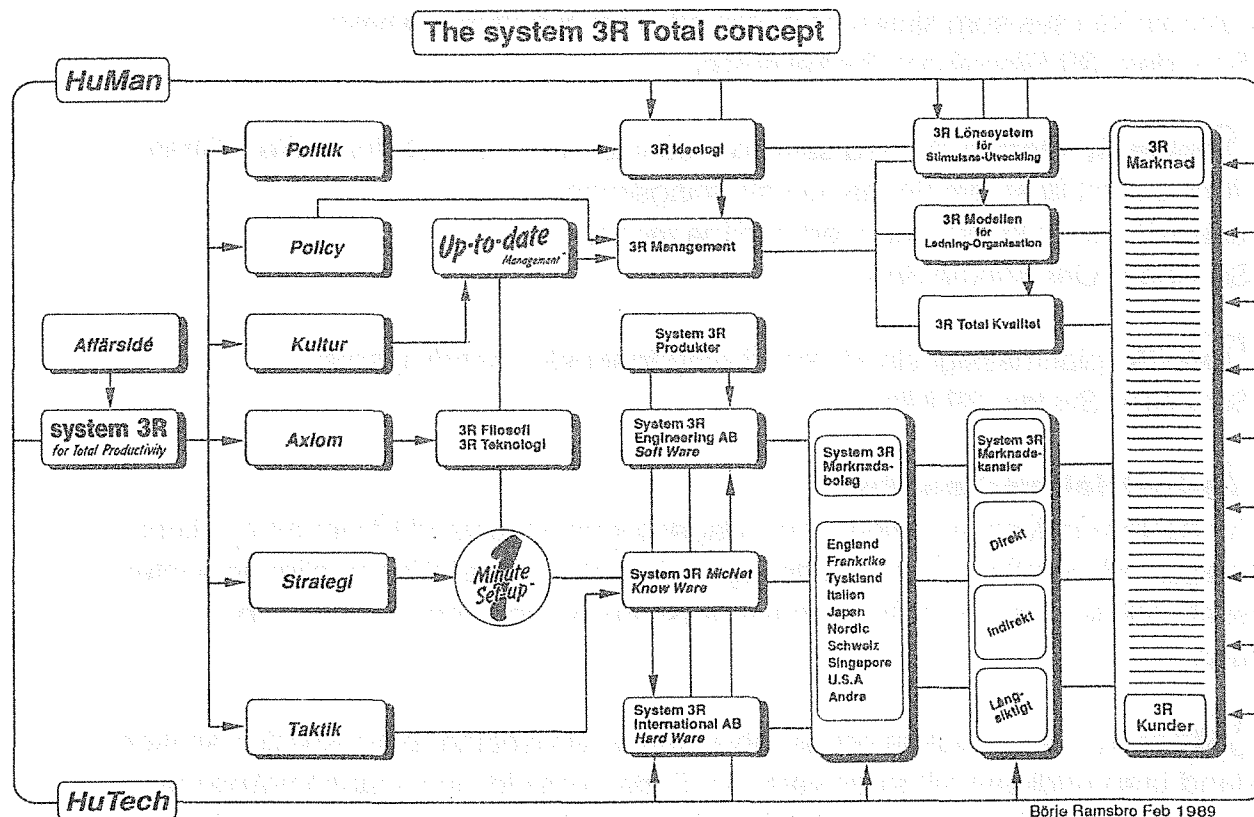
The system 3R Total concept

HuMan

Politik

Policy

Kultur

Affärsidé

system 3R
for Total Productivity

Axiom

Strategi

Taktik

Up-to-date Management

3R Filosofi
3R Teknologi

1 Minute Set-up

3R Ideologi

3R Management

System 3R Produkter

System 3R Engineering AB
Soft Ware

System 3R MicNet
Know Ware

System 3R International AB
Hard Ware

3R Lönesystem för Stimulans-Utveckling

3R Modellen för Ledning-Organisation

3R Total Kvalitet

System 3R Marknadsbolag

England
Frankrike
Tyskland
Italien
Japan
Nordic
Schweiz
Singapore
U.S.A
Andra

System 3R Marknadskanaler

Direkt

Indirekt

Långsiktigt

3R Marknad

3R Kunder

HuTech

Börje Ramsbro Feb 1989